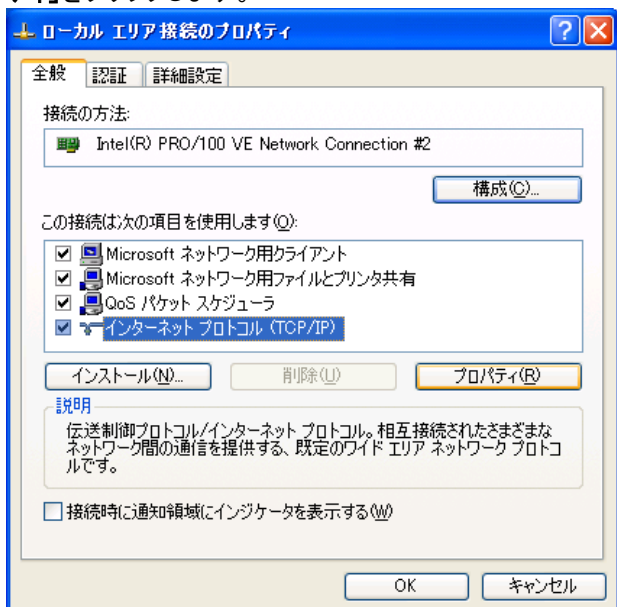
ローカル エリア接続のプロパティ

全般 | 認証 | 詳細設定

接続の方法:

Intel(R) PRO/100 VE Network Connection #2

構成(C)...

この接続は次の項目を使用します(O):

Microsoft ネットワーク用クライアント
Microsoft ネットワーク用ファイルとプリンタ共有
QoS パケット スケジューラ
インターネット プロトコル (TCP/IP)

インストール(N)... 削除(U) プロパティ(R)

説明

伝送制御プロトコル/インターネット プロトコル。相互接続されたさまざまなネットワーク間の通信を提供する、既定のワイド エリア ネットワーク プロトコルです。

接続時に通知領域にインジケータを表示する(W)

OK キャンセル